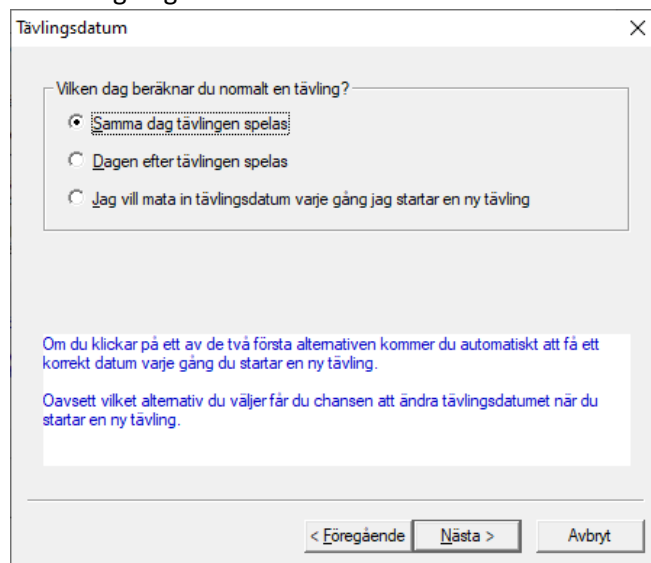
Tävlingsdatum

×

Vilken dag beräknar du normalt en tävling?

Samma dag tävlingen spelas

Dagen efter tävlingen spelas

Jag vill mata in tävlingsdatum varje gång jag startar en ny tävling

Om du klickar på ett av de två första alternativen kommer du automatiskt att få ett korrekt datum varje gång du startar en ny tävling.

Oavsett vilket alternativ du väljer får du chansen att ändra tävlingsdatumet när du startar en ny tävling.

< Föregående

Nästa >

Avbryt